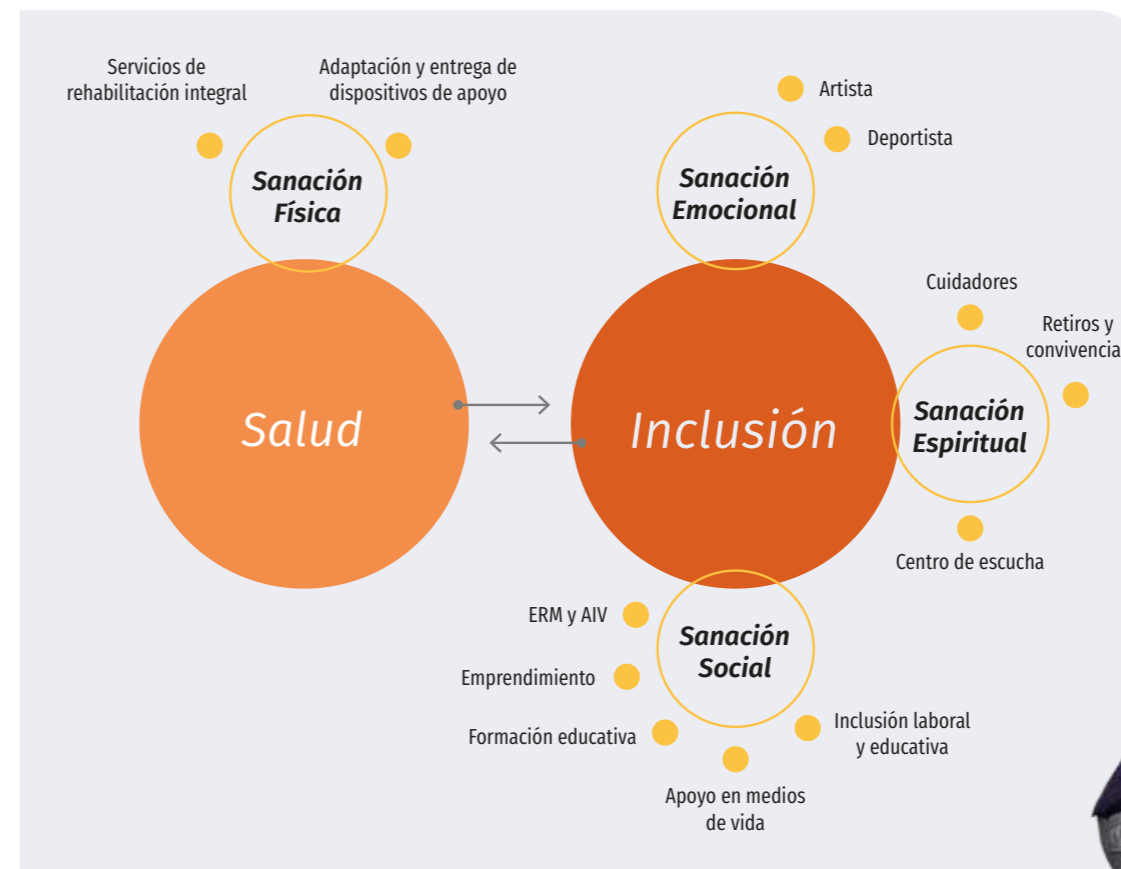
Servicios de rehabilitación integral

Adaptación y entrega de dispositivos de apoyo

Sanación Física

Salud

Artista

Deportista

Sanación Emocional

Inclusión

Cuidadores

Retiros y convivencia

Sanación Espiritual

Centro de escucha

ERM y AIV

Emprendimiento

Formación educativa

Sanación Social

Inclusión laboral y educativa

Apoyo en medios de vida